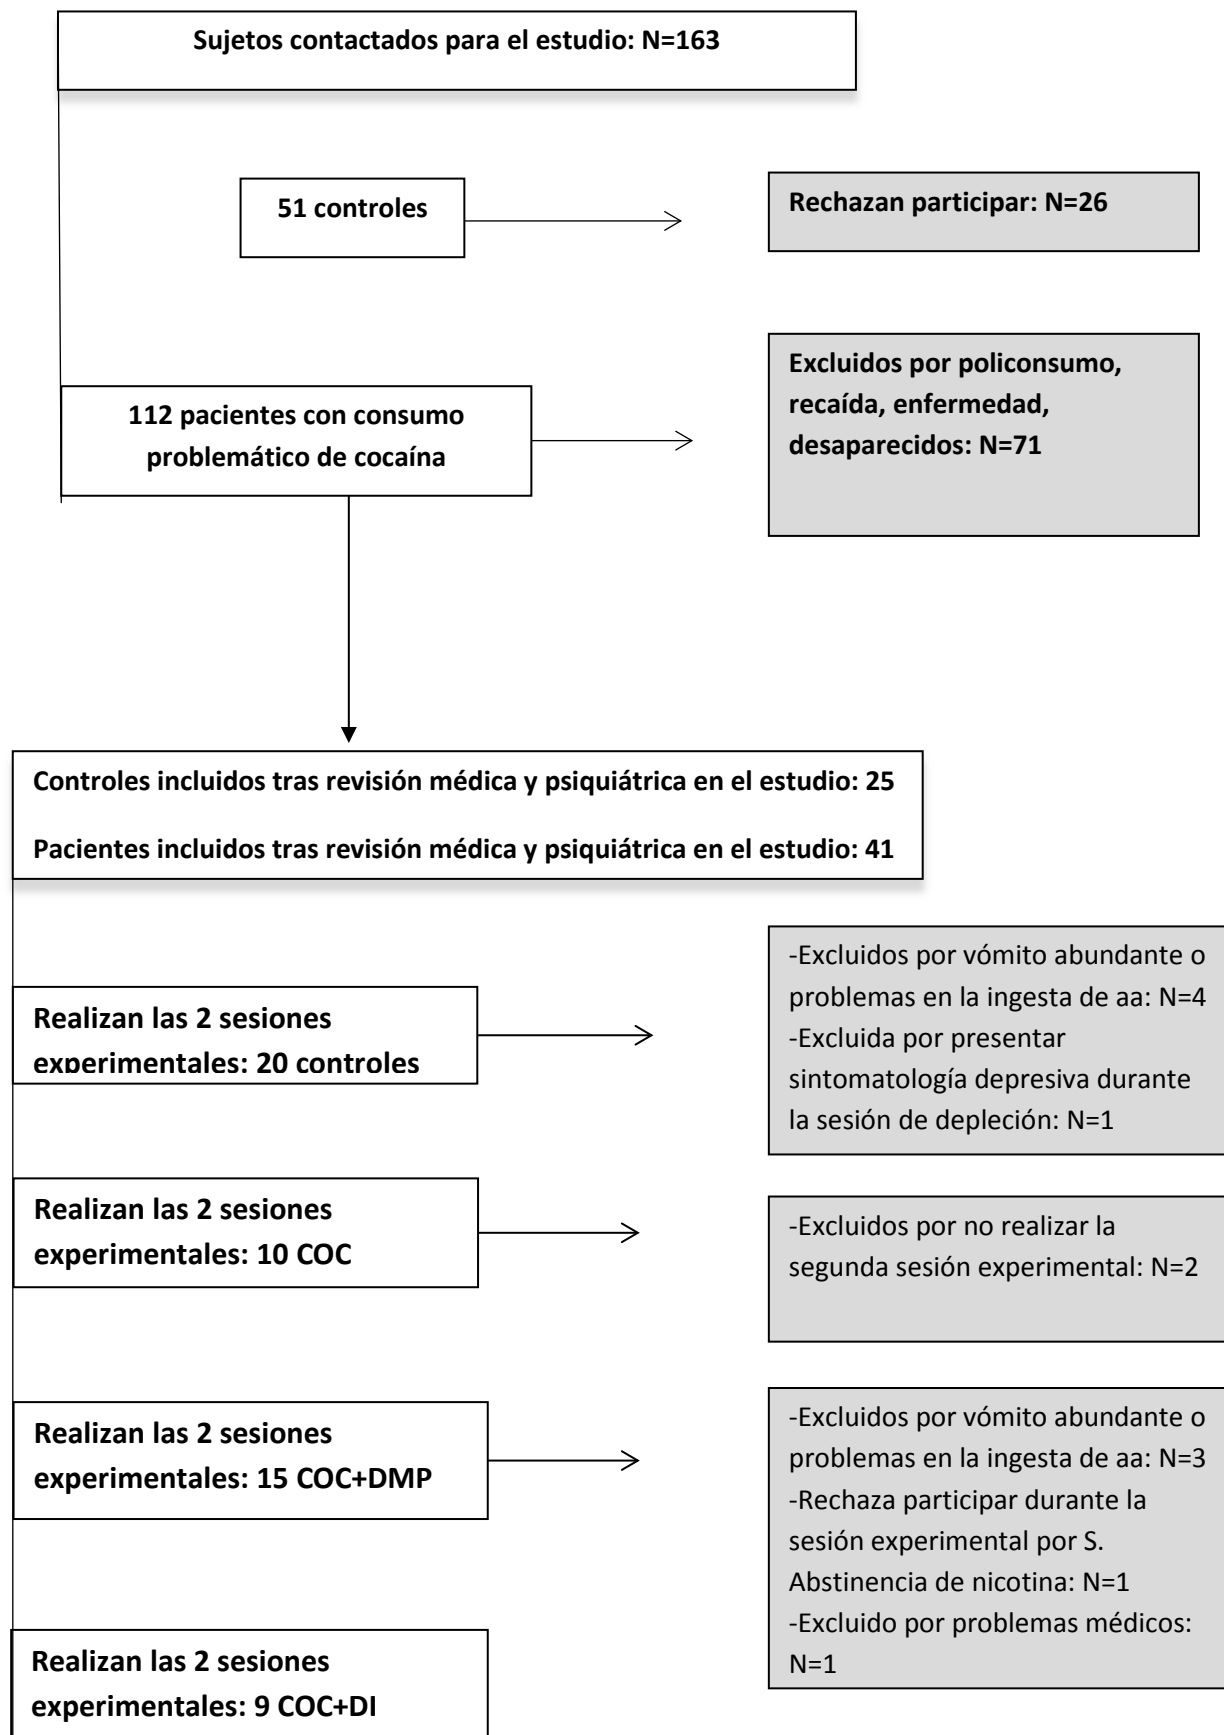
Sujetos contactados para el estudio: N=163

51 controles

Rechazan participar: N=26

112 pacientes con consumo problemático de cocaína

Excluidos por policonsumo, recaída, enfermedad, desaparecidos: N=71

Controles incluidos tras revisión médica y psiquiátrica en el estudio: 25

Pacientes incluidos tras revisión médica y psiquiátrica en el estudio: 41

Realizan las 2 sesiones experimentales: 20 controles

-Excluidos por vómito abundante o problemas en la ingesta de aa: N=4
-Excluida por presentar sintomatología depresiva durante la sesión de depleción: N=1

Realizan las 2 sesiones experimentales: 10 COC

-Excluidos por no realizar la segunda sesión experimental: N=2

Realizan las 2 sesiones experimentales: 15 COC+DMP

-Excluidos por vómito abundante o problemas en la ingesta de aa: N=3
-Rechaza participar durante la sesión experimental por S. Abstinencia de nicotina: N=1
-Excluido por problemas médicos: N=1

Realizan las 2 sesiones experimentales: 9 COC+DI